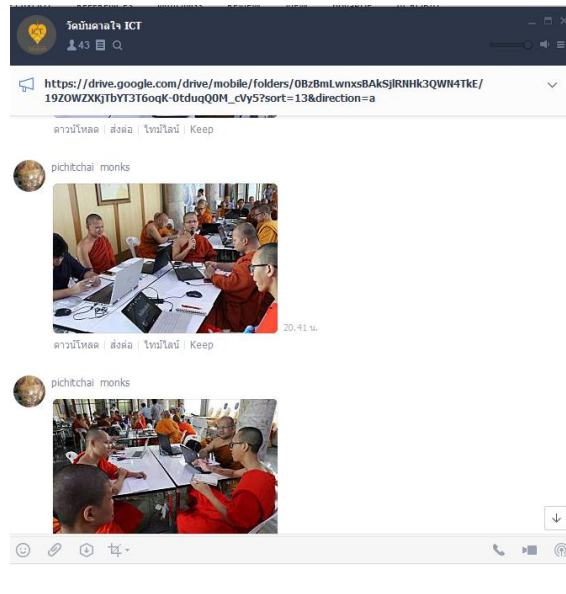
วัดบันดาลใจ ICT
43

https://drive.google.com/drive/mobile/folders/0BzBmLwnxsBAkSjlRNHk3QWN4TkE/19ZOWZXKjTbYT3T6oqK-0tduqQ0M_cVy5?sort=13&direction=a

ดาวน์โหลด | ส่งต่อ | ไทม์ไลน์ | Keep

pichitchai monks

20.41 น.

ดาวน์โหลด | ส่งต่อ | ไทม์ไลน์ | Keep

pichitchai monks